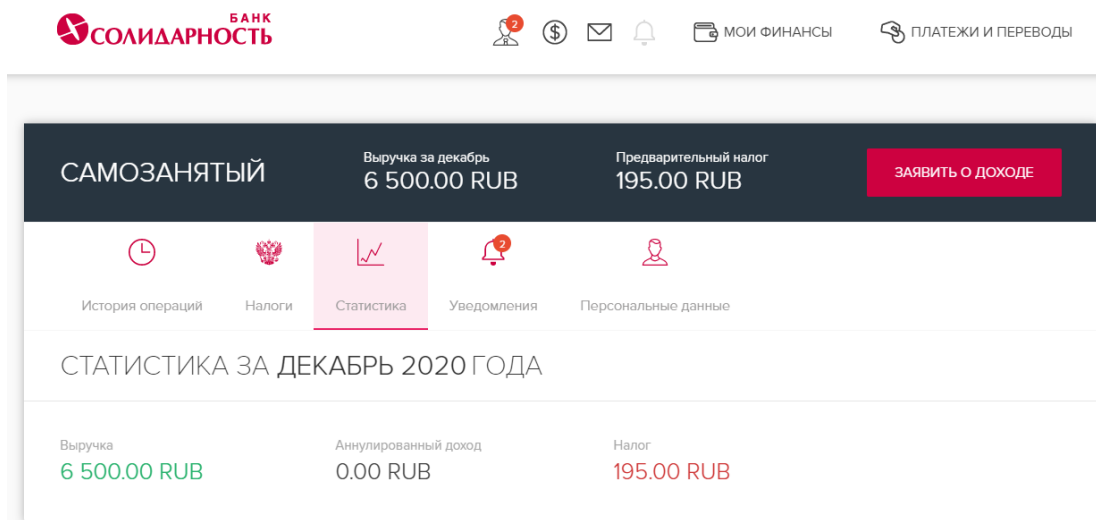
БАНК СОЛИДАРНОСТЬ

2

МОИ ФИНАНСЫ

ПЛАТЕЖИ И ПЕРЕВОДЫ

САМОЗАНЯТЫЙ

Выручка за декабрь
6 500.00 RUB

Предварительный налог
195.00 RUB

ЗАЯВИТЬ О ДОХОДЕ

История операций

Налоги

Статистика

2
Уведомления

Персональные данные

СТАТИСТИКА ЗА ДЕКАБРЬ 2020 ГОДА

Выручка
6 500.00 RUB

Аннулированный доход
0.00 RUB

Налог
195.00 RUB